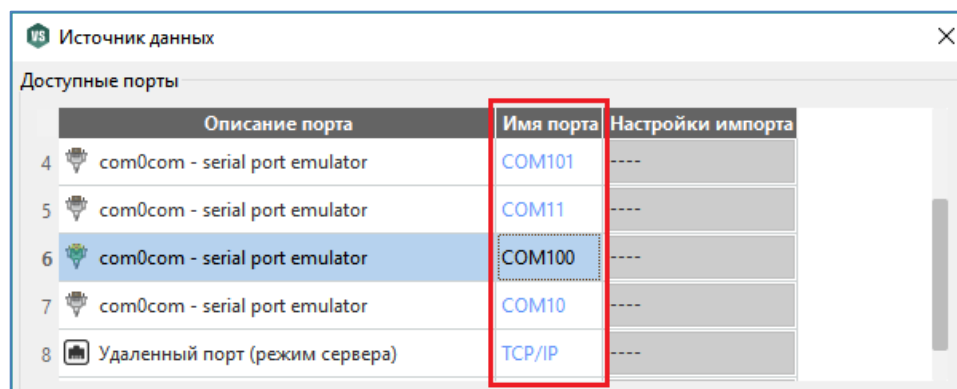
VS Источник данных

Доступные порты

| | Описание порта | Имя порта | Настройки импорта |
|---|---|---|---|
| 4 | com0com - serial port emulator | COM101 | ---- |
| 5 | com0com - serial port emulator | COM11 | ---- |
| 6 | com0com - serial port emulator | COM100 | ---- |
| 7 | com0com - serial port emulator | COM10 | ---- |
| 8 | Удаленный порт (режим сервера) | TCP/IP | ---- |